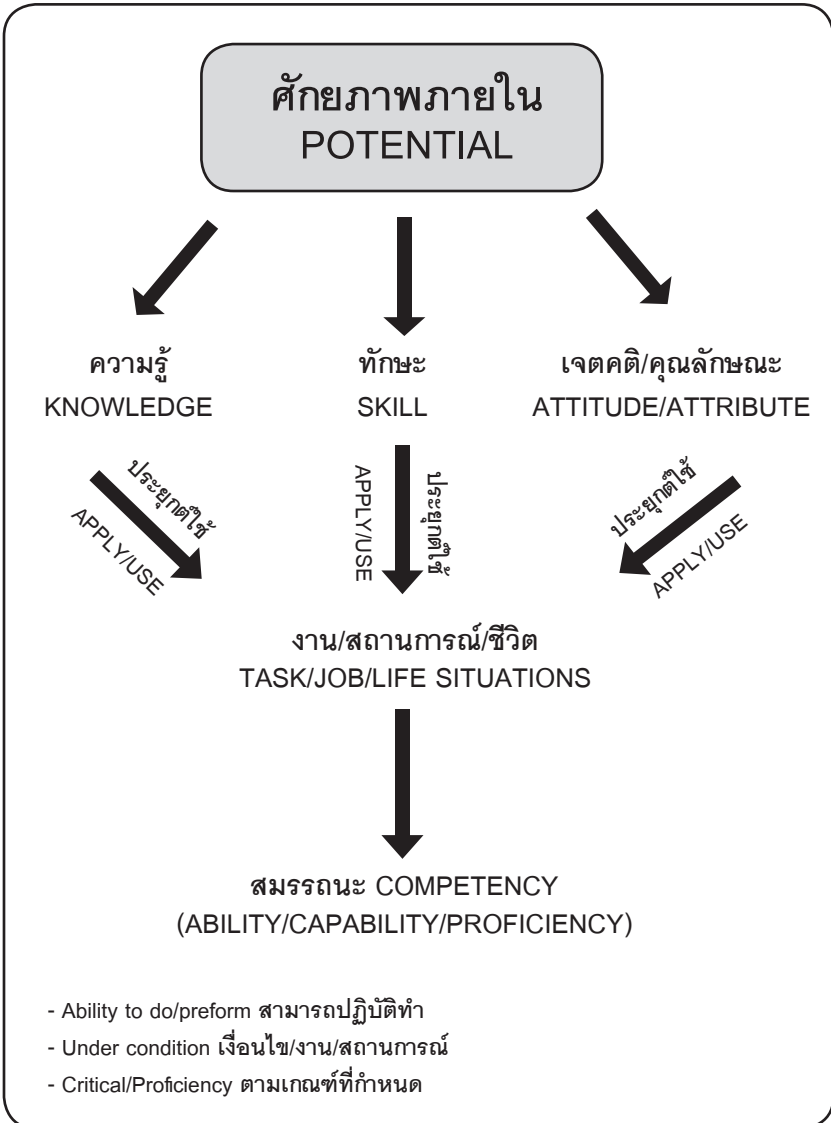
ศักยภาพภายใน
POTENTIAL

ความรู้
KNOWLEDGE

ทักษะ
SKILL

เจตคติ/คุณลักษณะ
ATTITUDE/ATTRIBUTE

ประยุกต์ใช้
APPLY/USE

APPLY/USE
ประยุกต์ใช้

ประยุกต์ใช้
APPLY/USE

งาน/สถานการณ์/ชีวิต
TASK/JOB/LIFE SITUATIONS

สมรรถนะ COMPETENCY
(ABILITY/CAPABILITY/PROFICIENCY)

- Ability to do/preform สามารถปฏิบัติทำ
- Under condition เงื่อนไข/งาน/สถานการณ์
- Critical/Proficiency ตามเกณฑ์ที่กำหนด